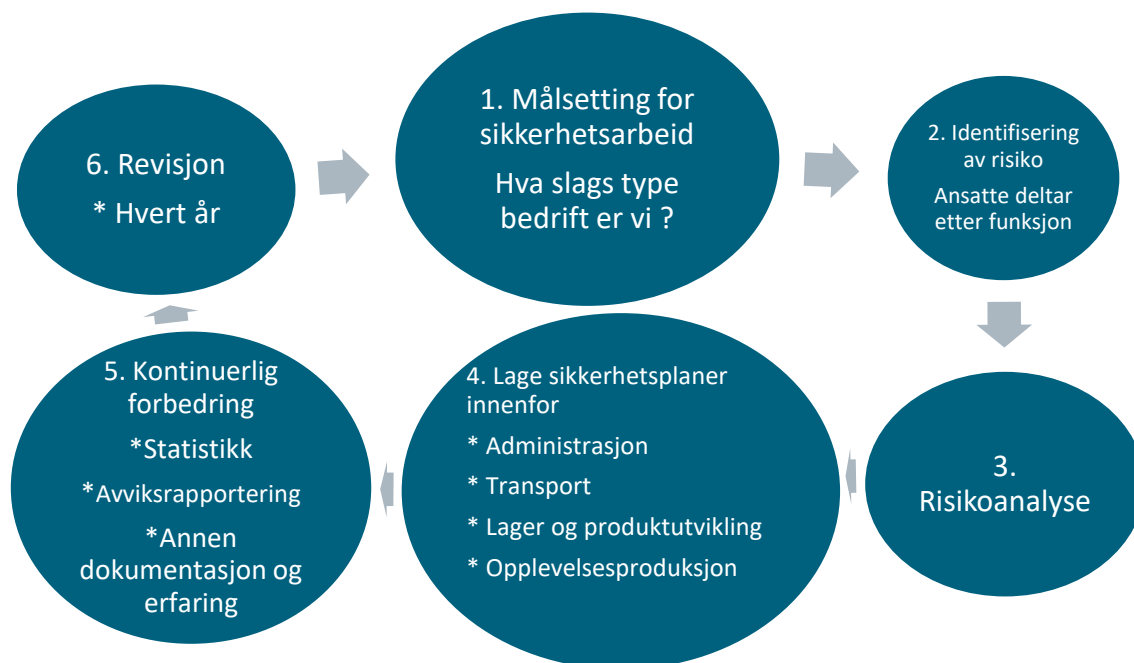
6. Revisjon

* Hvert år

1. Målsetting for sikkerhetsarbeid

Hva slags type bedrift er vi ?

2. Identifisering av risiko

Ansatte deltar etter funksjon

3. Risikoanalyse

4. Lage sikkerhetsplaner innenfor

* Administrasjon

* Transport

* Lager og produktutvikling

* Opplevelsesproduksjon

5. Kontinuerlig forbedring

*Statistikk

*Avviksrapportering

*Annen dokumentasjon og erfaring